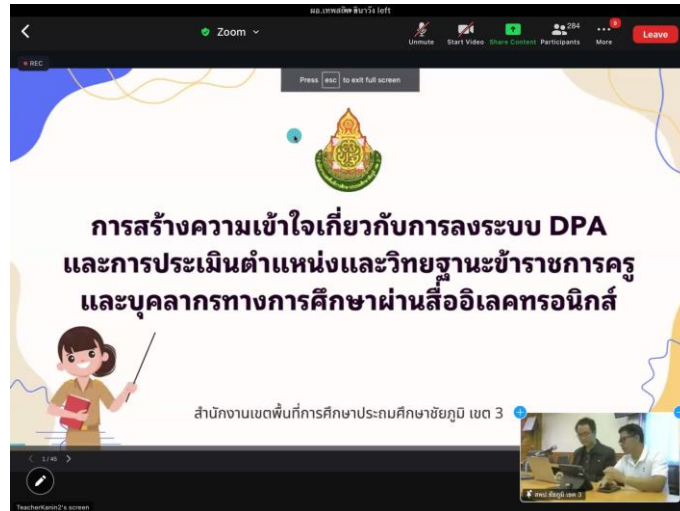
ผอ.เทพสถิตย์ ลินาวิง left

Zoom

Unmute Start Video Share Content 284 Participants 8 More Leave

REC

Press esc to exit full screen

การสร้างความเข้าใจเกี่ยวกับการลงระบบ DPA และการประเมินตำแหน่งและวิทยฐานะข้าราชการครู และบุคลากรทางการศึกษาผ่านสื่ออิเลคทรอนิกส์

สำนักงานเขตพื้นที่การศึกษาประถมศึกษาชัยภูมิ เขต 3

1/45

สพป. ชัยภูมิ เขต 3

TeacherKanin2's screen